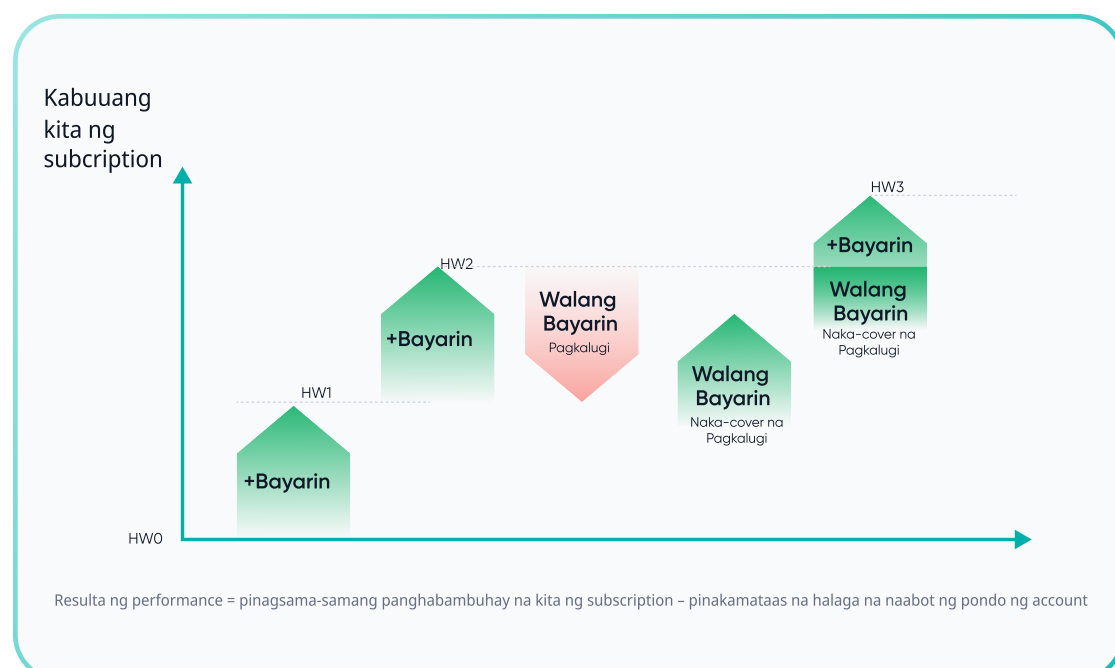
Kabuuang kita ng subcription

HW3

+Bayarin

Walang Bayarin
Naka-cover na Pagkalugi

HW2

Walang Bayarin
Pagkalugi

+Bayarin

Walang Bayarin
Naka-cover na Pagkalugi

HW1

+Bayarin

HW0

Resulta ng performance = pinagsama-samang panghabambuhay na kita ng subscription – pinakamataas na halaga na naabot ng pondo ng account